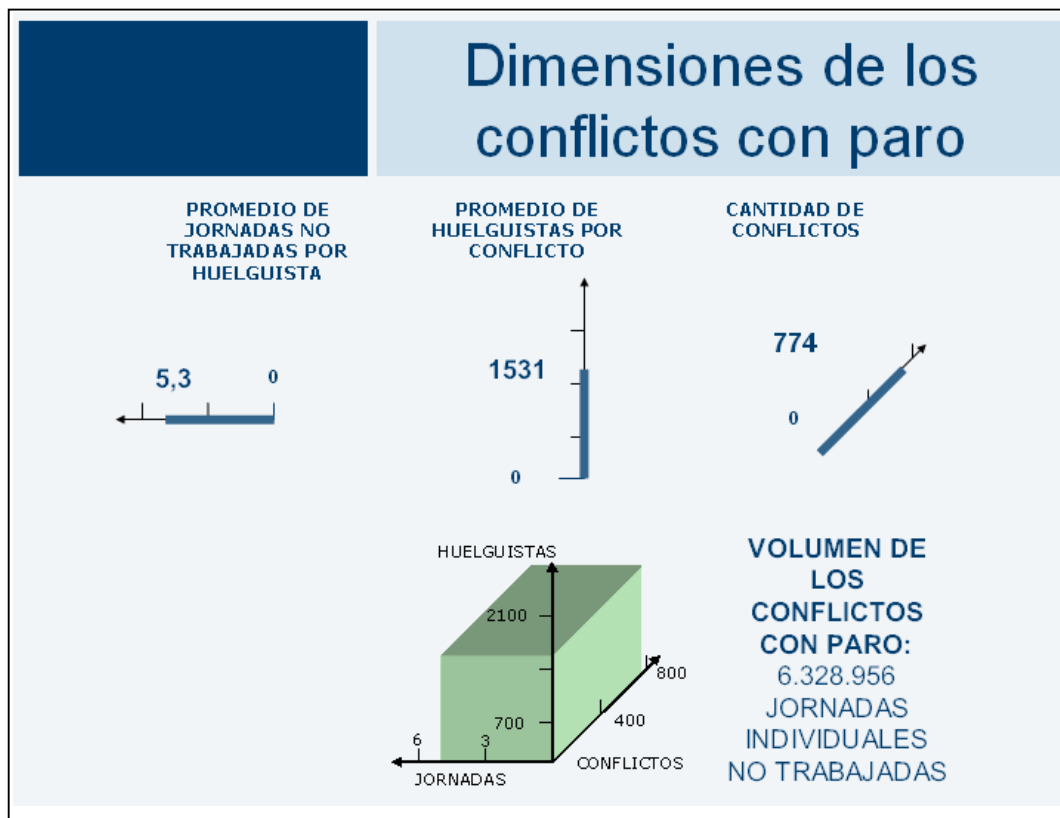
Dimensiones de los conflictos con paro

PROMEDIO DE JORNADAS NO TRABAJADAS POR HUELGUISTA

5,3

0

PROMEDIO DE HUELGUISTAS POR CONFLICTO

1531

0

CANTIDAD DE CONFLICTOS

774

0

HUELGUISTAS

2100

700

6

3

JORNADAS

800

400

CONFLICTOS

VOLUMEN DE LOS CONFLICTOS CON PARO:
6.328.956 JORNADAS INDIVIDUALES NO TRABAJADAS